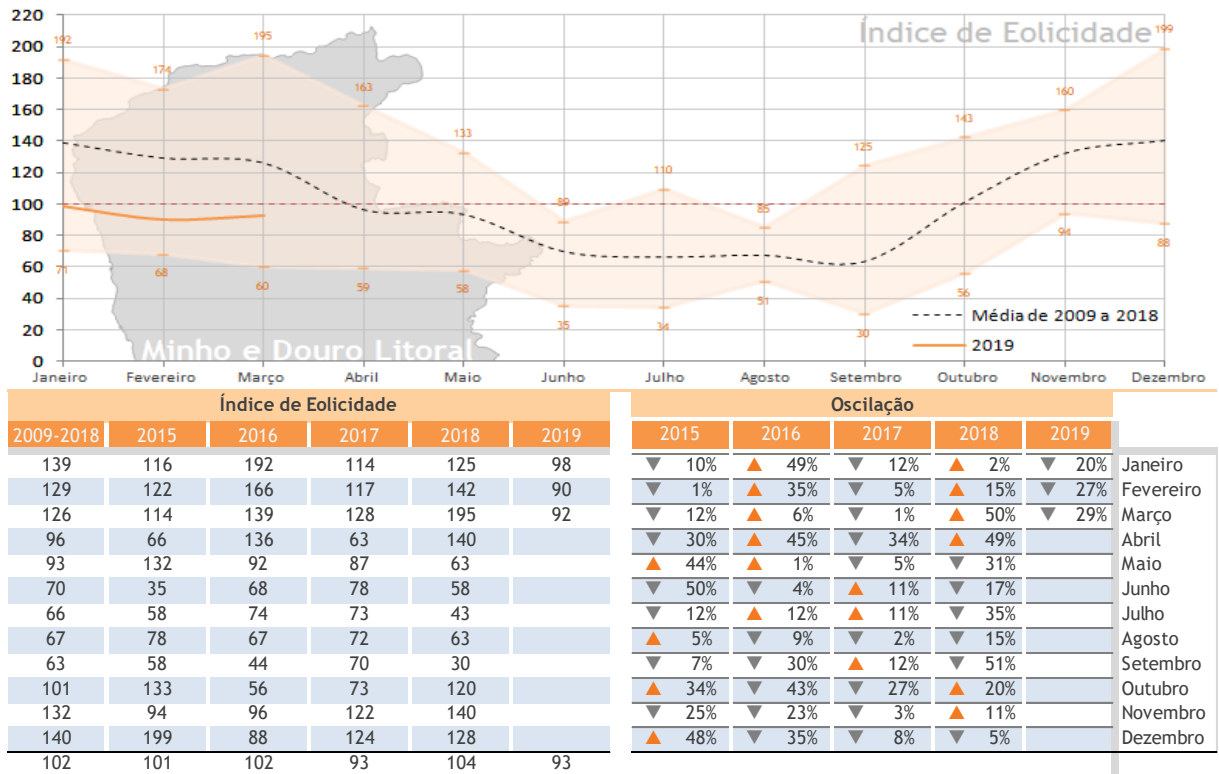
Índice de Eolicidade

220
200
180
160
140
120
100
80
60
40
20
0

192
174
195
163
133
89
110
85
125
143
160
199
71
68
60
59
58
35
34
51
30
56
94
88

Minho e Douro Litoral

Média de 2009 a 2018
2019

Janeiro Fevereiro Março Abril Maio Junho Julho Agosto Setembro Outubro Novembro Dezembro

Índice de Eolicidade

| 2009-2018 | 2015 | 2016 | 2017 | 2018 | 2019 |
|---|---|---|---|---|---|
| 139 | 116 | 192 | 114 | 125 | 98 |
| 129 | 122 | 166 | 117 | 142 | 90 |
| 126 | 114 | 139 | 128 | 195 | 92 |
| 96 | 66 | 136 | 63 | 140 | |
| 93 | 132 | 92 | 87 | 63 | |
| 70 | 35 | 68 | 78 | 58 | |
| 66 | 58 | 74 | 73 | 43 | |
| 67 | 78 | 67 | 72 | 63 | |
| 63 | 58 | 44 | 70 | 30 | |
| 101 | 133 | 56 | 73 | 120 | |
| 132 | 94 | 96 | 122 | 140 | |
| 140 | 199 | 88 | 124 | 128 | |
| 102 | 101 | 102 | 93 | 104 | 93 |

Oscilação

| 2015 | 2016 | 2017 | 2018 | 2019 | |
|---|---|---|---|---|---|
| ▼ 10% | ▲ 49% | ▼ 12% | ▲ 2% | ▼ 20% | Janeiro |
| ▼ 1% | ▲ 35% | ▼ 5% | ▲ 15% | ▼ 27% | Fevereiro |
| ▼ 12% | ▲ 6% | ▼ 1% | ▲ 50% | ▼ 29% | Março |
| ▼ 30% | ▲ 45% | ▼ 34% | ▲ 49% | | Abril |
| ▲ 44% | ▲ 1% | ▼ 5% | ▼ 31% | | Maio |
| ▼ 50% | ▼ 4% | ▲ 11% | ▼ 17% | | Junho |
| ▼ 12% | ▲ 12% | ▲ 11% | ▼ 35% | | Julho |
| ▲ 5% | ▼ 9% | ▼ 2% | ▼ 15% | | Agosto |
| ▼ 7% | ▼ 30% | ▲ 12% | ▼ 51% | | Setembro |
| ▲ 34% | ▼ 43% | ▼ 27% | ▲ 20% | | Outubro |
| ▼ 25% | ▼ 23% | ▼ 3% | ▲ 11% | | Novembro |
| ▲ 48% | ▼ 35% | ▼ 8% | ▼ 5% | | Dezembro |